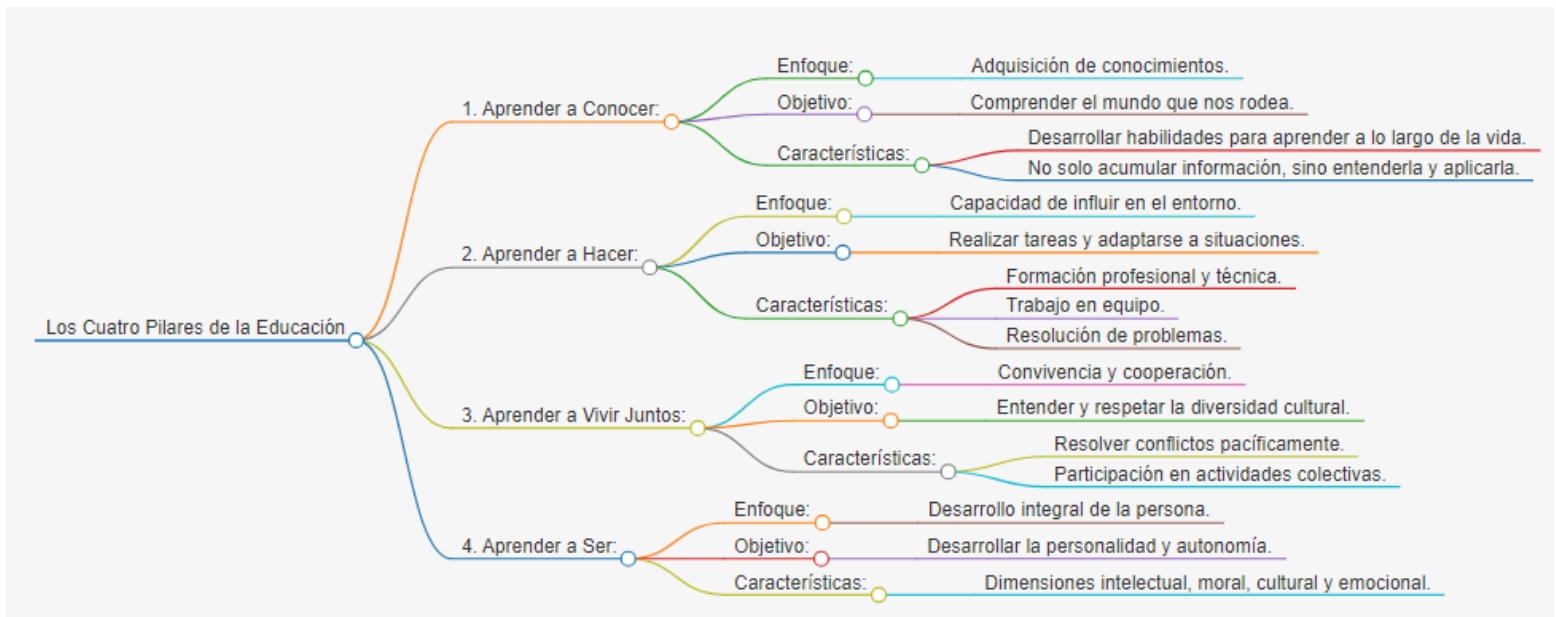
Los Cuatro Pilares de la Educación

1. Aprender a Conocer:
Enfoque: Adquisición de conocimientos.
Objetivo: Comprender el mundo que nos rodea.
Características: Desarrollar habilidades para aprender a lo largo de la vida.
No solo acumular información, sino entenderla y aplicarla.

2. Aprender a Hacer:
Enfoque: Capacidad de influir en el entorno.
Objetivo: Realizar tareas y adaptarse a situaciones.
Características: Formación profesional y técnica.
Trabajo en equipo.
Resolución de problemas.

3. Aprender a Vivir Juntos:
Enfoque: Convivencia y cooperación.
Objetivo: Entender y respetar la diversidad cultural.
Características: Resolver conflictos pacíficamente.
Participación en actividades colectivas.

4. Aprender a Ser:
Enfoque: Desarrollo integral de la persona.
Objetivo: Desarrollar la personalidad y autonomía.
Características: Dimensiones intelectual, moral, cultural y emocional.